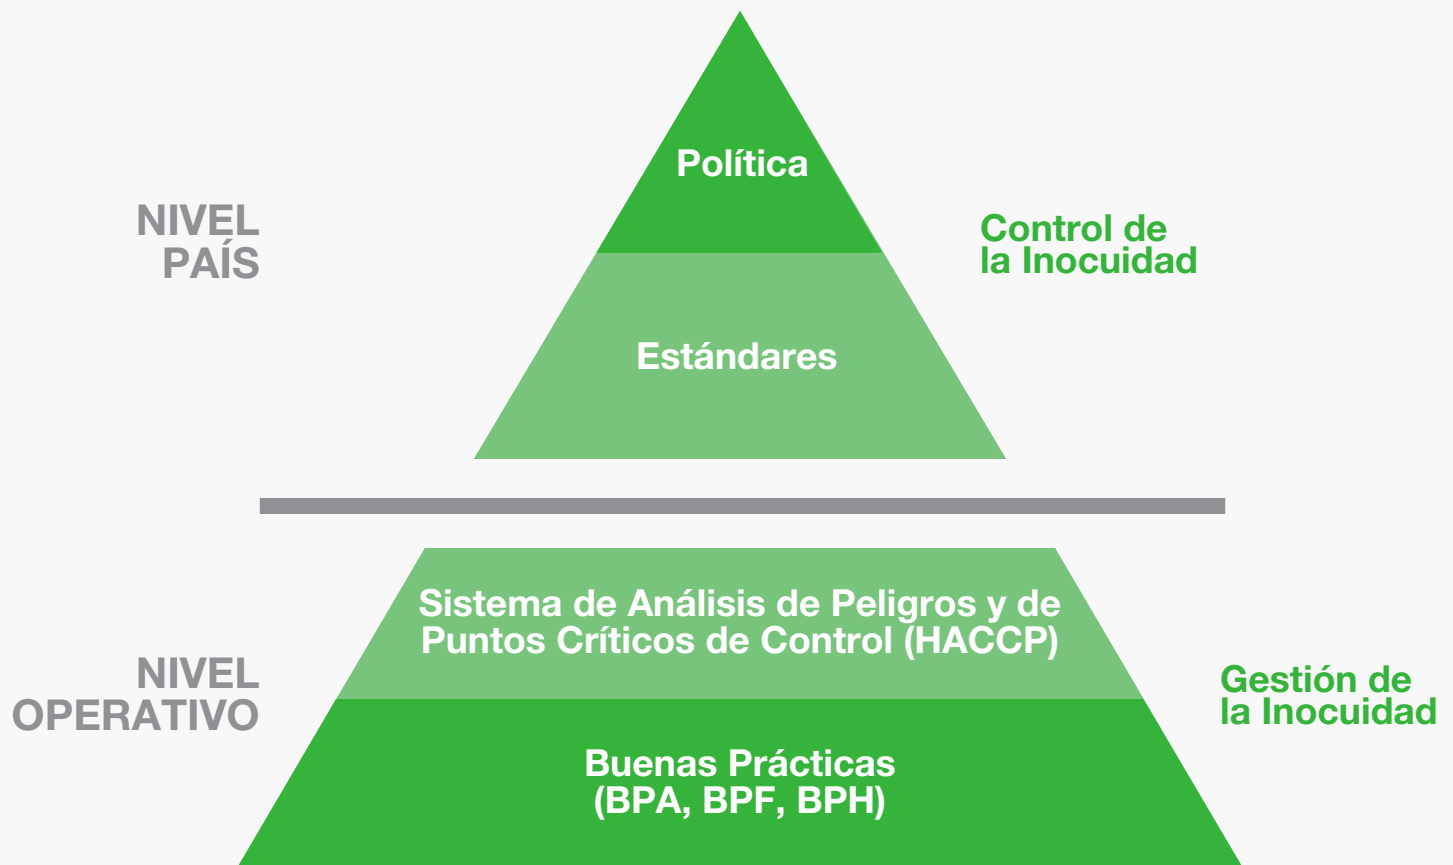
NIVEL PAÍS

Política

Estándares

Control de la Inocuidad

NIVEL OPERATIVO

Sistema de Análisis de Peligros y de Puntos Críticos de Control (HACCP)

Buenas Prácticas (BPA, BPF, BPH)

Gestión de la Inocuidad